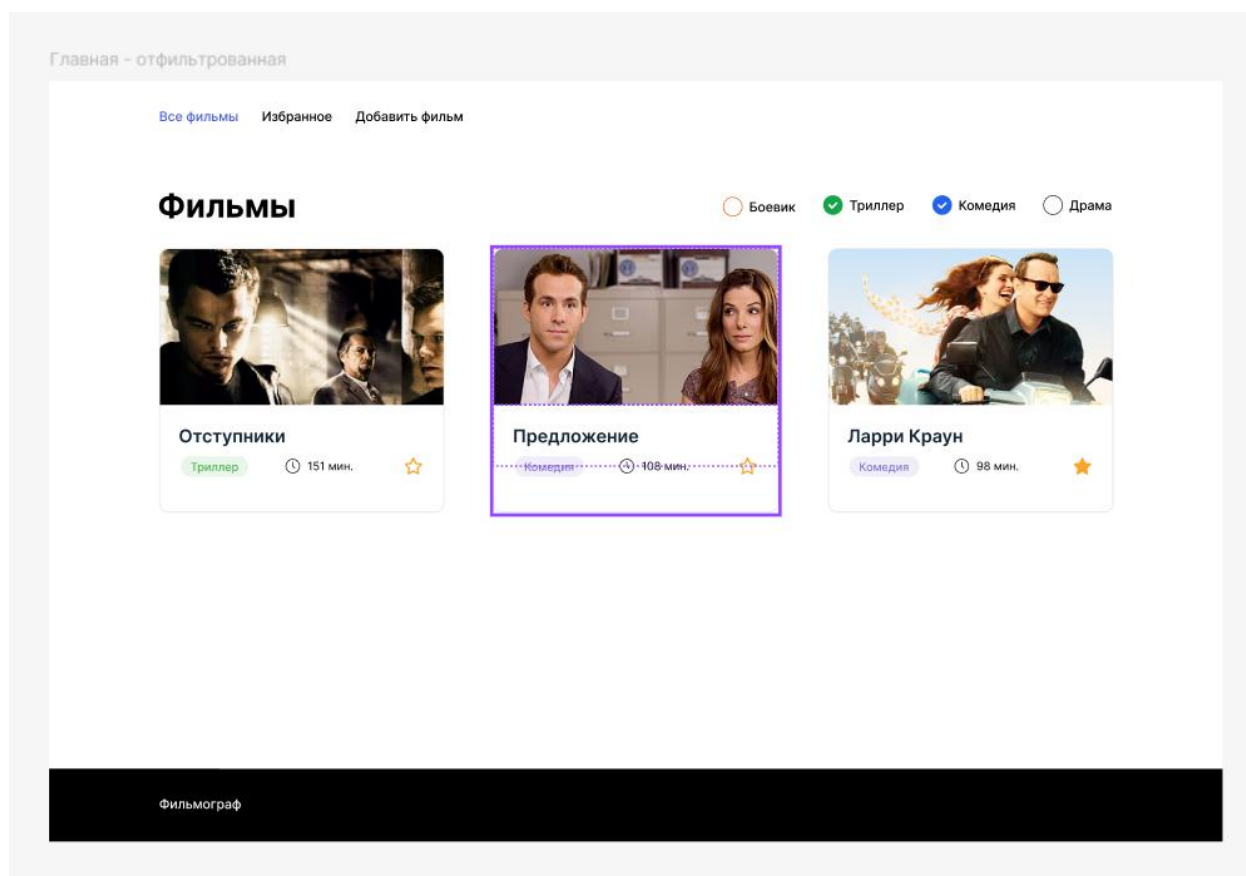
Главная - отфильтрованная

Все фильмы Избранное Добавить фильм

Фильмы

Боевик Триллер Комедия Драма

Отступники
Триллер 151 мин.

Предложение
Комедия 108 мин.

Ларри Краун
Комедия 98 мин.

Фильмограф